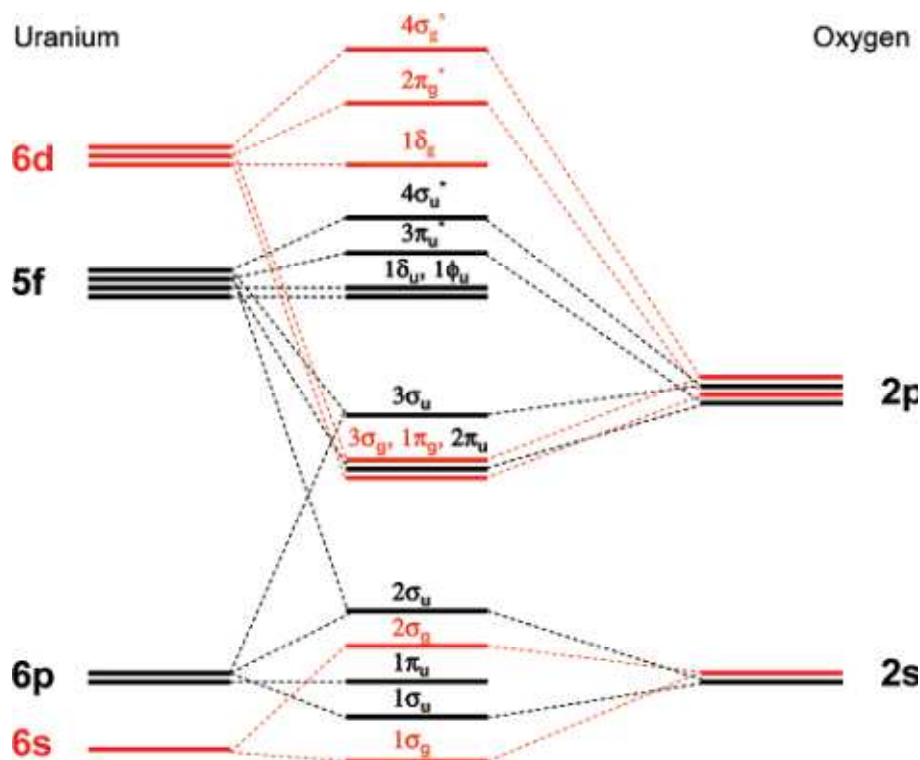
Uranium

Oxygen

$4\sigma_g^*$

$2\pi_g^*$

6d

$1\delta_g$

$4\sigma_u^*$

$3\pi_u^*$

5f

$1\delta_u$, $1\phi_u$

2p

$3\sigma_u$

$3\sigma_g$, $1\pi_g$, $2\pi_u$

$2\sigma_u$

$2\sigma_g$

6p

$1\pi_u$

2s

$1\sigma_u$

6s

$1\sigma_g$